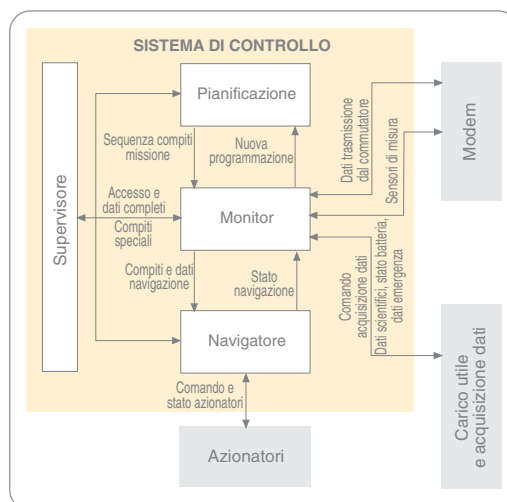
SISTEMA DI CONTROLLO

Supervisore

Pianificazione

Sequenza compiti missione

Nuova programmazione

Accesso e dati completi

Compiti speciali

Monitor

Compiti e dati navigazione

Stato navigazione

Navigatore

Comando e stato azionatori

Azionatori

Dati trasmissione dal commutatore

Sensori di misura

Comando acquisizione dati

Dati scientifici, stato batteria, dati emergenza

Modem

Carico utile e acquisizione dati